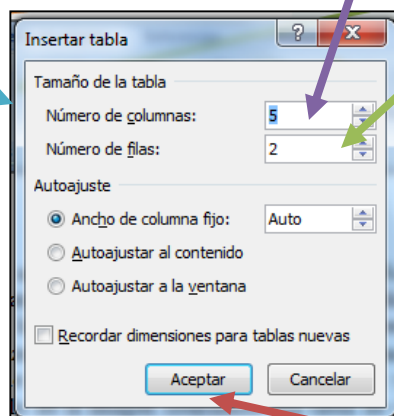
Insertar tabla

?

X

Tamaño de la tabla

Número de columnas: 5

Número de filas: 2

Autoajuste

Ancho de columna fijo: Auto

Autoajustar al contenido

Autoajustar a la ventana

Recordar dimensiones para tablas nuevas

Aceptar

Cancelar